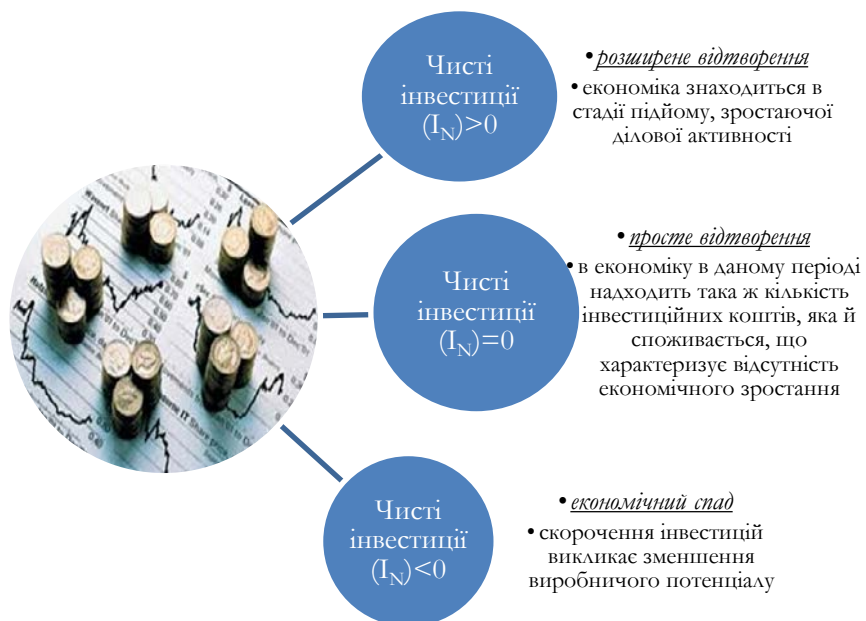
Чисті інвестиції $(I_N)>0$

• розширене відтворення

• економіка знаходиться в стадії підйому, зростаючої ділової активності

Чисті інвестиції $(I_N)=0$

• просте відтворення

• в економіку в даному періоді надходить така ж кількість інвестиційних коштів, яка й споживається, що характеризує відсутність економічного зростання

Чисті інвестиції $(I_N)<0$

• економічний спад

• скорочення інвестицій викликає зменшення виробничого потенціалу